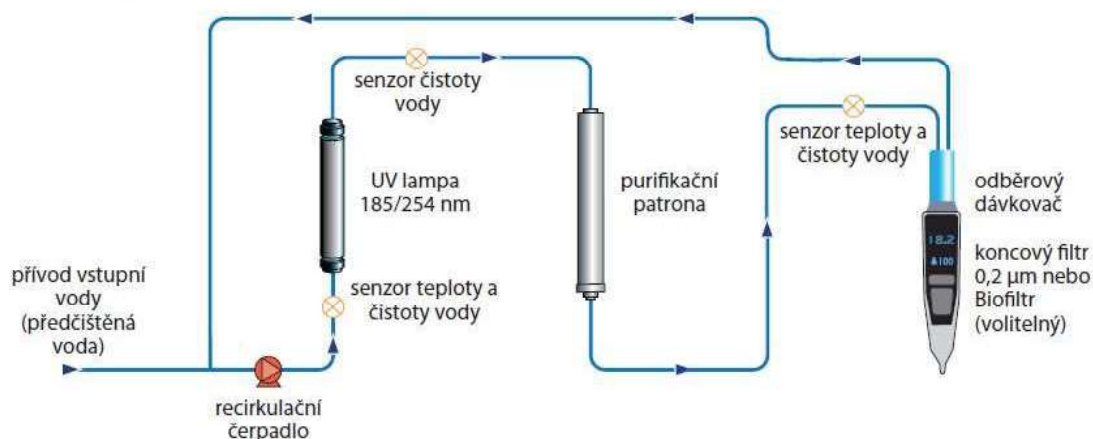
senzor čistoty vody

UV lampa 185/254 nm

purifikační patrona

senzor teploty a čistoty vody

odběrový dávkovač

18.2

100

koncový filtr 0,2 µm nebo Biofiltr (volitelný)

přívod vstupní vody (předčištěná voda)

senzor teploty a čistoty vody

recirkulační čerpadlo